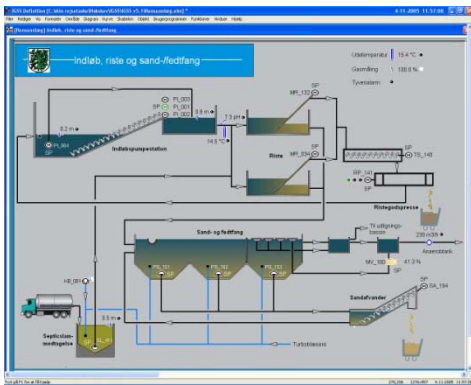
IGSS Definition [C:\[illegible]] 4-11-2005 11:57:00
Filer Rediger Vis Formatér Områder Diagram Kurve Statistik Objekt Skugeprogrammer Funktioner Vindue Hjælp
[Renseanlæg] Indløb, riste og sand-/fedtfang

Indløb, riste og sand-/fedtfang

Udetemperatur 15.4 °C
Gasmåling 130.0 %
Tyverialarm

8.2 m
SP
PI_001
PI_002
PI_003
Indløbspumpestation
0.9 m
7.3 pH
14.5 °C
MPI_170
SP
Riste
MPI_034
SP
TR_148
RP_141
Ristegodspresse
Sand- og fedtfang
Til udligningsbassin
238 m3/h
Ansensbeh
MV_180
41.2 %
SP
SA_194
Sandafvander
HR_001
P3_161
P3_162
P3_163
9.5 m
Septicslam-modtagelse
Turbidibassins